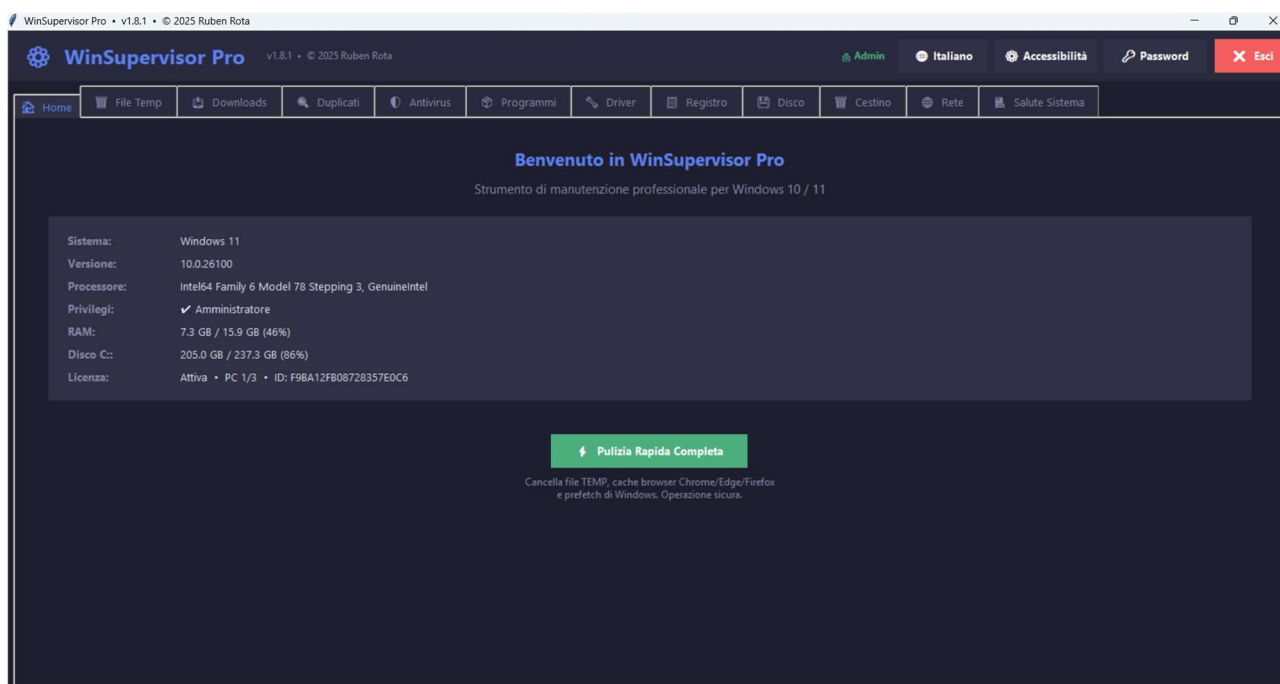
WinSupervisor Pro • v1.8.1 • © 2025 Ruben Rota

WinSupervisor Pro v1.8.1 • © 2025 Ruben Rota

Admin Italiano Accessibilità Password Esci

Home File Temp Downloads Duplicati Antivirus Programmi Driver Registro Disco Cestino Rete Salute Sistema

Benvenuto in WinSupervisor Pro

Strumento di manutenzione professionale per Windows 10 / 11

| | |
|---|---|
| Sistema: | Windows 11 |
| Versione: | 10.0.26100 |
| Processore: | Intel64 Family 6 Model 78 Stepping 3, GenuineIntel |
| Privilegi: | ✔ Amministratore |
| RAM: | 7.3 GB / 15.9 GB (46%) |
| Disco C:: | 205.0 GB / 237.3 GB (86%) |
| Licenza: | Attiva • PC 1/3 • ID: F9BA12FB08728357E0C6 |

Pulizia Rapida Completa

Cancella file TEMP, cache browser Chrome/Edge/Firefox e prefetch di Windows. Operazione sicura.